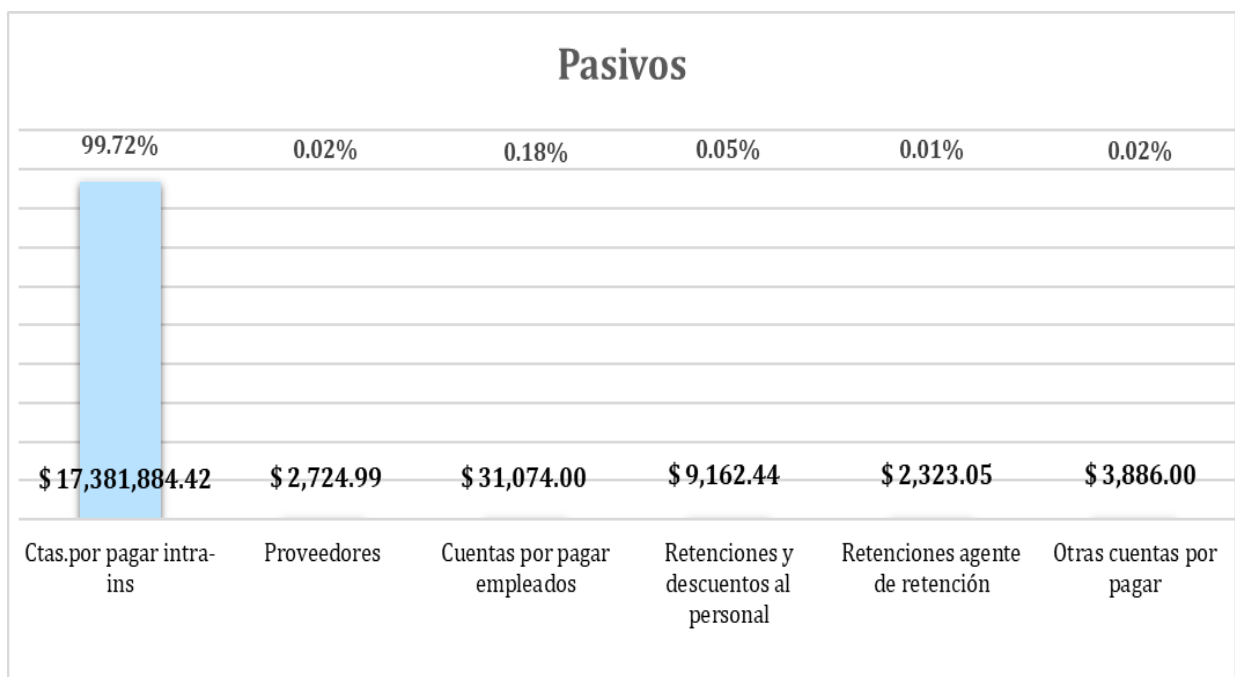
Pasivos

99.72%
0.02%
0.18%
0.05%
0.01%
0.02%

$ 17,381,884.42
$ 2,724.99
$ 31,074.00
$ 9,162.44
$ 2,323.05
$ 3,886.00

Ctas.por pagar intra-ins
Proveedores
Cuentas por pagar empleados
Retenciones y descuentos al personal
Retenciones agente de retención
Otras cuentas por pagar